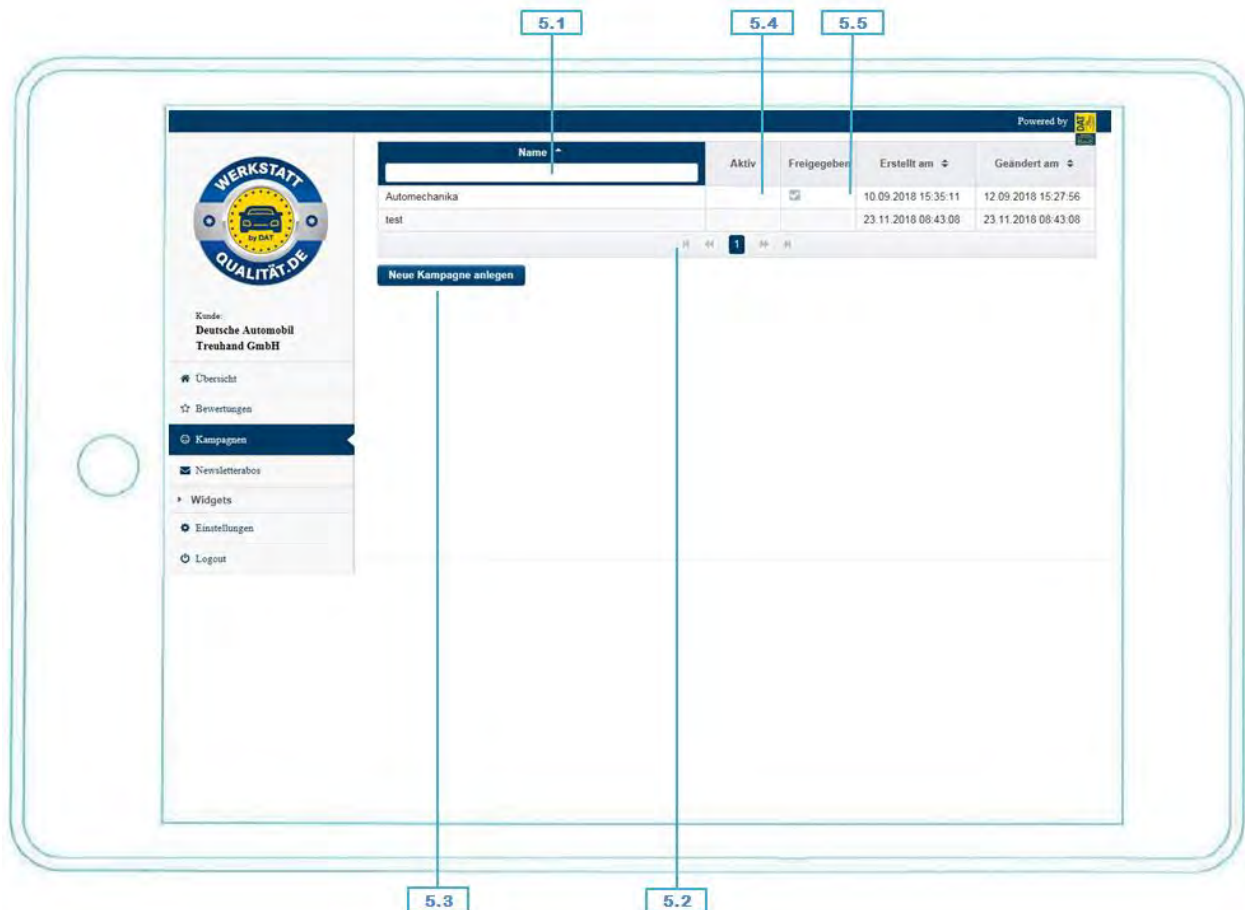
5.1 5.4 5.5

Powered by DAT

WERKSTATT QUALITÄT.DE by DAT

Kunde:
Deutsche Automobil Treuhand GmbH

Übersicht
Bewertungen
Kampagnen
Newsletterabos
Widgets
Einstellungen
Logout

| Name | Aktiv | Freigegeben | Erstellt am | Geändert am |
|---|---|---|---|---|
| Automechanika | | ☑ | 10.09.2018 15:35:11 | 12.09.2018 15:27:56 |
| test | | | 23.11.2018 08:43:08 | 23.11.2018 08:43:08 |

1

Neue Kampagne anlegen

5.3 5.2